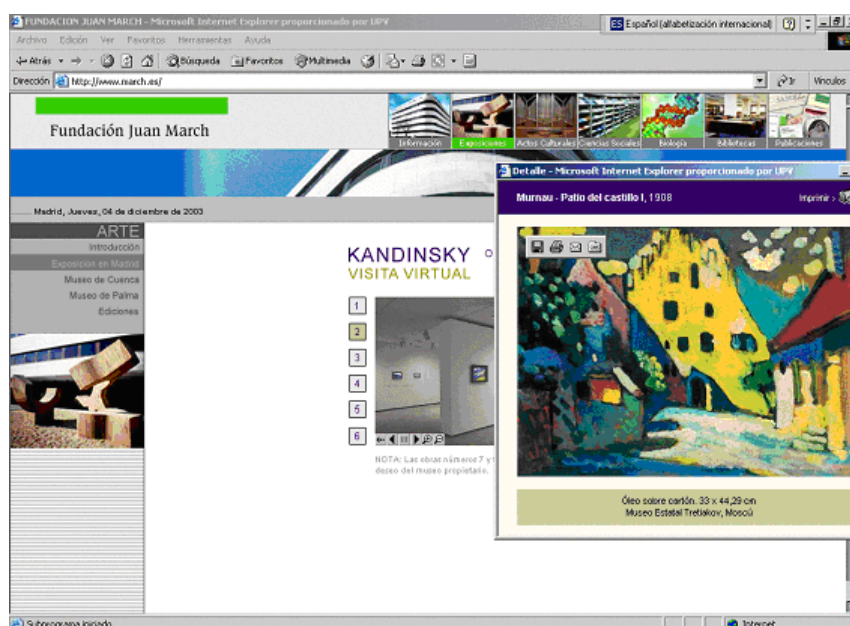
FUNDACION JUAN MARCH - Microsoft Internet Explorer proporcionado por UPV

ES Español (alfabetización internacional)

Archivo Edición Ver Favoritos Herramientas Ayuda

Atrás Búsqueda Favoritos Multimedia

Dirección http://www.march.es/

Ir Vínculos

Fundación Juan March

Información Exposiciones Actos Culturales Ciencias Sociales Biología Bibliotecas Publicaciones

Madrid, Jueves, 04 de diciembre de 2003

ARTE
Introducción
Exposición en Madrid
Museo de Cuenca
Museo de Palma
Ediciones

KANDINSKY
VISITA VIRTUAL

1
2
3
4
5
6

NOTA: Las obras números 7 y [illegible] deseo del museo propietario.

Detalle - Microsoft Internet Explorer proporcionado por UPV

Murnau - Patio del castillo I, 1908

Imprimir

Óleo sobre cartón. 33 x 44,29 cm
Museo Estatal Tretiakov, Moscú

Subprograma iniciado

Internet